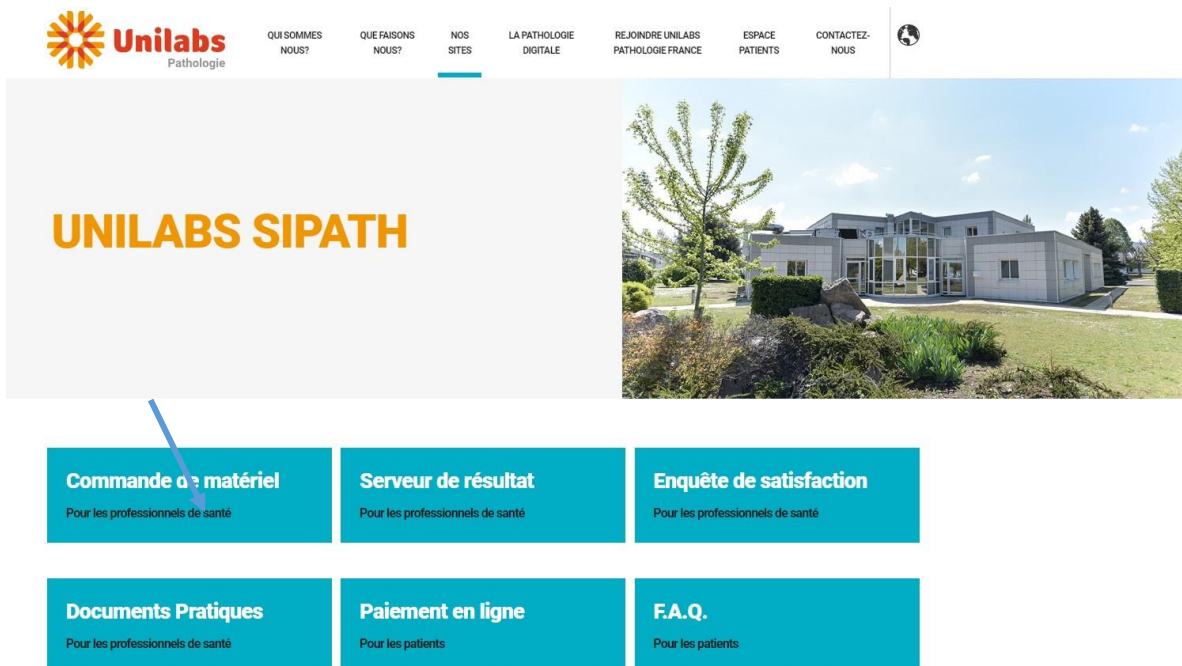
Unilabs
Pathologie

QUI SOMMES NOUS?
QUE FAISONS NOUS?
NOS SITES
LA PATHOLOGIE DIGITALE
REJOINDRE UNILABS PATHOLOGIE FRANCE
ESPACE PATIENTS
CONTACTEZ-NOUS

UNILABS SIPATH

Commande de matériel
Pour les professionnels de santé

Serveur de résultat
Pour les professionnels de santé

Enquête de satisfaction
Pour les professionnels de santé

Documents Pratiques
Pour les professionnels de santé

Paiement en ligne
Pour les patients

F.A.Q.
Pour les patients